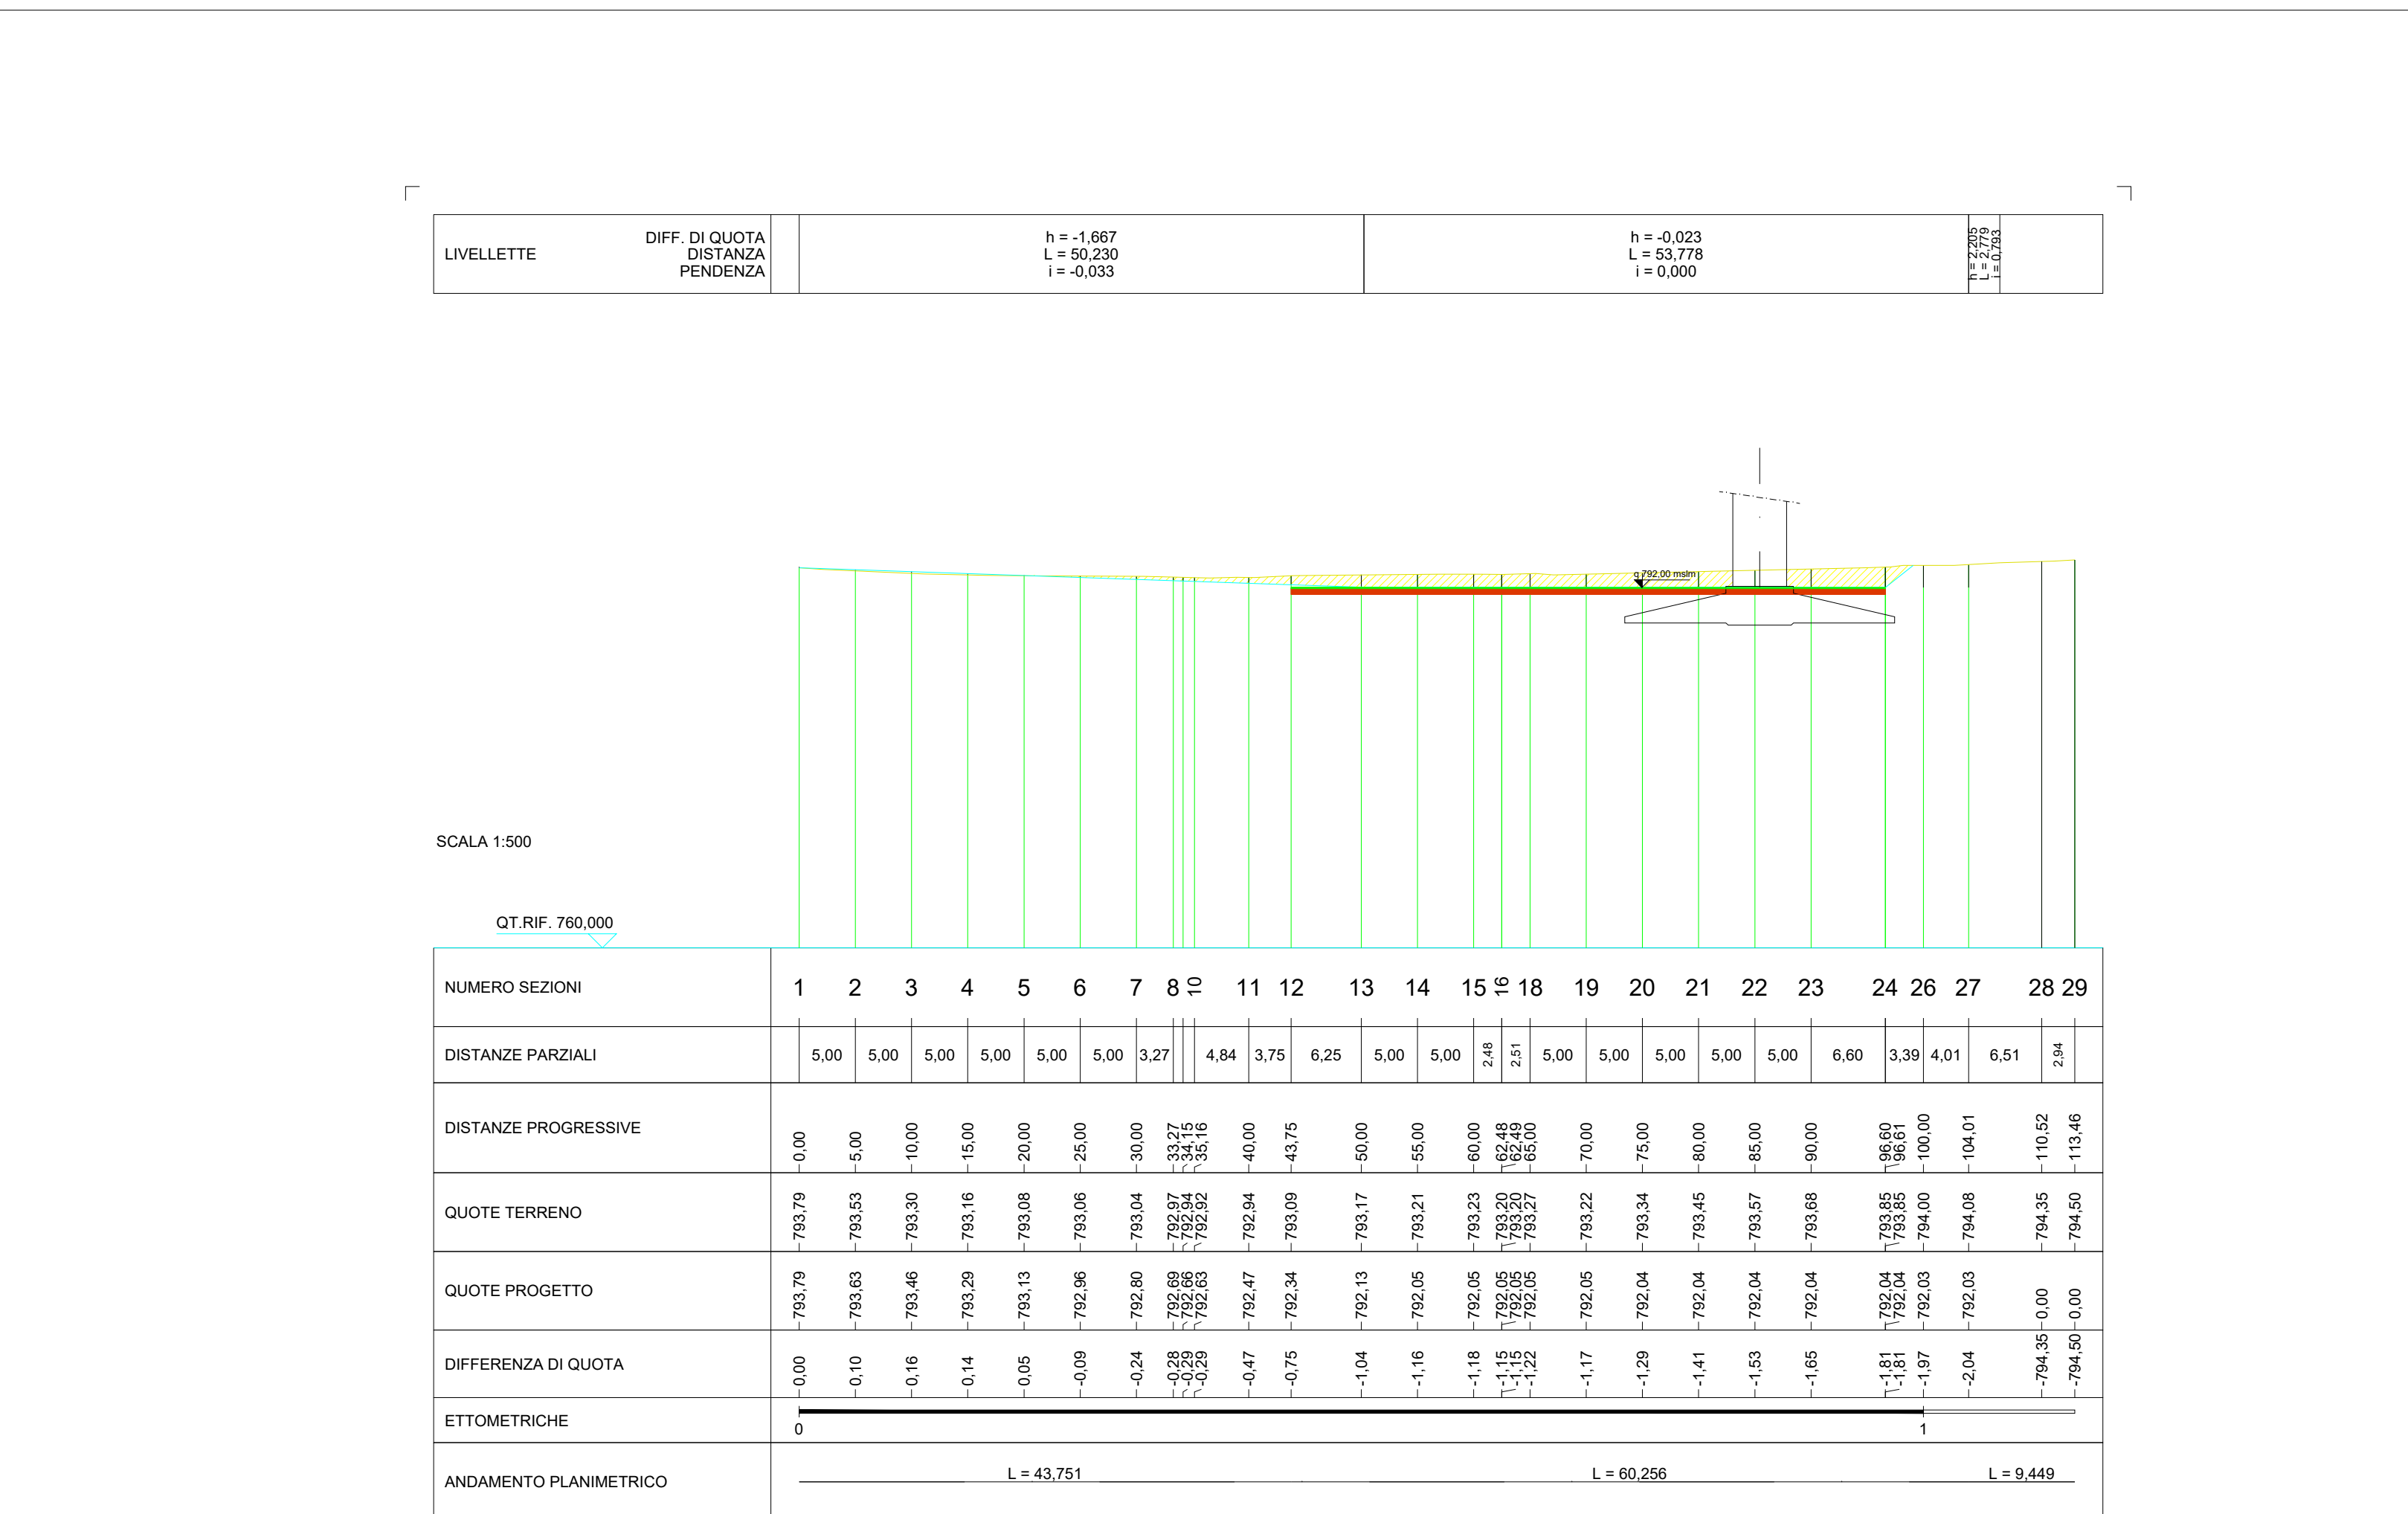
| LIVELLETTE | DIFF. DI QUOTA DISTANZA PENDENZA | h = -1,667 L = 50,230 i = -0,033 | h = -0,023 L = 53,778 i = 0,000 | h = 2,205 L = 2,779 i = 0,793 |
|---|---|---|---|---|

q.792,00 mslm

SCALA 1:500

QT.RIF. 760,000

NUMERO SEZIONI: 1 2 3 4 5 6 7 8 10 11 12 13 14 15 16 18 19 20 21 22 23 24 26 27 28 29

DISTANZE PARZIALI: 5,00 5,00 5,00 5,00 5,00 5,00 3,27 4,84 3,75 6,25 5,00 5,00 2,48 2,51 5,00 5,00 5,00 5,00 5,00 6,60 3,39 4,01 6,51 2,94

DISTANZE PROGRESSIVE: 0,00 5,00 10,00 15,00 20,00 25,00 30,00 33,27 34,15 35,16 40,00 43,75 50,00 55,00 60,00 62,48 62,49 65,00 70,00 75,00 80,00 85,00 90,00 96,60 96,61 100,00 104,01 110,52 113,46

QUOTE TERRENO: 793,79 793,53 793,30 793,16 793,08 793,06 793,04 792,97 792,94 792,92 792,94 793,09 793,17 793,21 793,23 793,20 793,20 793,27 793,22 793,34 793,45 793,57 793,68 793,85 793,85 794,00 794,08 794,35 794,50

QUOTE PROGETTO: 793,79 793,63 793,46 793,29 793,13 792,96 792,80 792,69 792,66 792,63 792,47 792,34 792,13 792,05 792,05 792,05 792,05 792,05 792,05 792,04 792,04 792,04 792,04 792,04 792,04 792,03 792,03 0,00 0,00

DIFFERENZA DI QUOTA: 0,00 0,10 0,16 0,14 0,05 -0,09 -0,24 -0,28 -0,29 -0,29 -0,47 -0,75 -1,04 -1,16 -1,18 -1,15 -1,15 -1,22 -1,17 -1,29 -1,41 -1,53 -1,65 -1,81 -1,81 -1,97 -2,04 -794,35 -794,50

ETTOMETRICHE: 0 1

ANDAMENTO PLANIMETRICO: L = 43,751 L = 60,256 L = 9,449